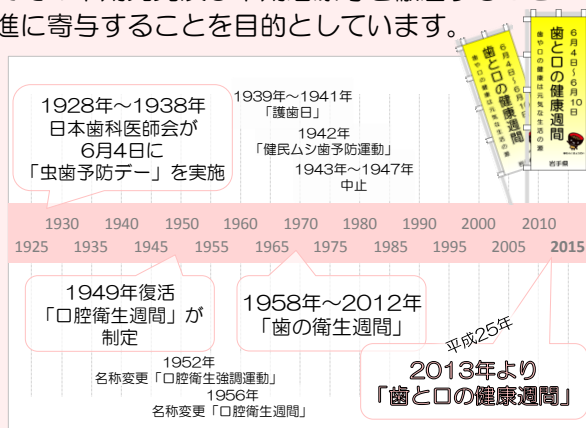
進に寄与することを目的としています。

1928年～1938年
日本歯科医師会が
6月4日に
「虫歯予防デー」を実施

1939年～1941年
「護歯日」

1942年
「健民ムシ歯予防運動」

1943年～1947年
中止

6月4日～6月10日
歯と口の健康週間
歯や口の健康は元気な生活の源
岩手県

1930 1940 1950 1960 1970 1980 1990 2000 2010
1925 1935 1945 1955 1965 1975 1985 1995 2005 2015

1949年復活
「口腔衛生週間」が
制定

1958年～2012年
「歯の衛生週間」

平成25年
2013年より
「歯と口の健康週間」

1952年
名称変更「口腔衛生強調運動」

1956年
名称変更「口腔衛生週間」